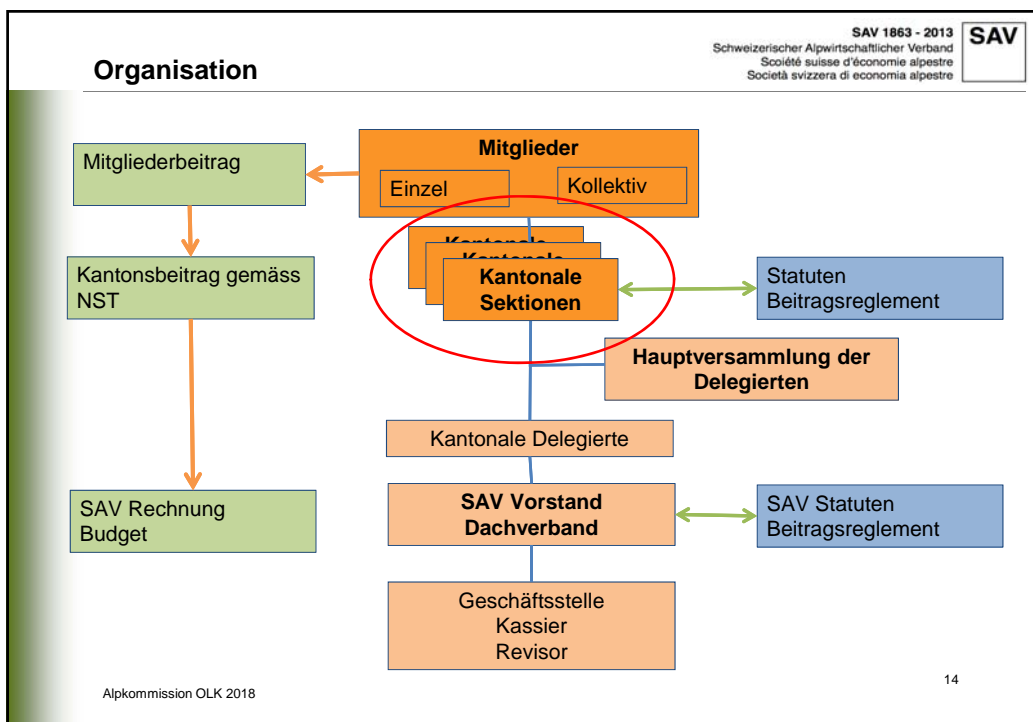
Organisation

SAV 1863 - 2013
Schweizerischer Alpwirtschaftlicher Verband
Scoiété suisse d'économie alpestre
Società svizzera di economia alpestre

SAV

Mitgliederbeitrag

Mitglieder

Einzel

Kollektiv

Kantonsbeitrag gemäss NST

Kantonale

Kantonale

Kantonale Sektionen

Statuten Beitragsreglement

Hauptversammlung der Delegierten

Kantonale Delegierte

SAV Rechnung Budget

SAV Vorstand Dachverband

SAV Statuten Beitragsreglement

Geschäftsstelle
Kassier
Revisor

14

Alpkommission OLK 2018